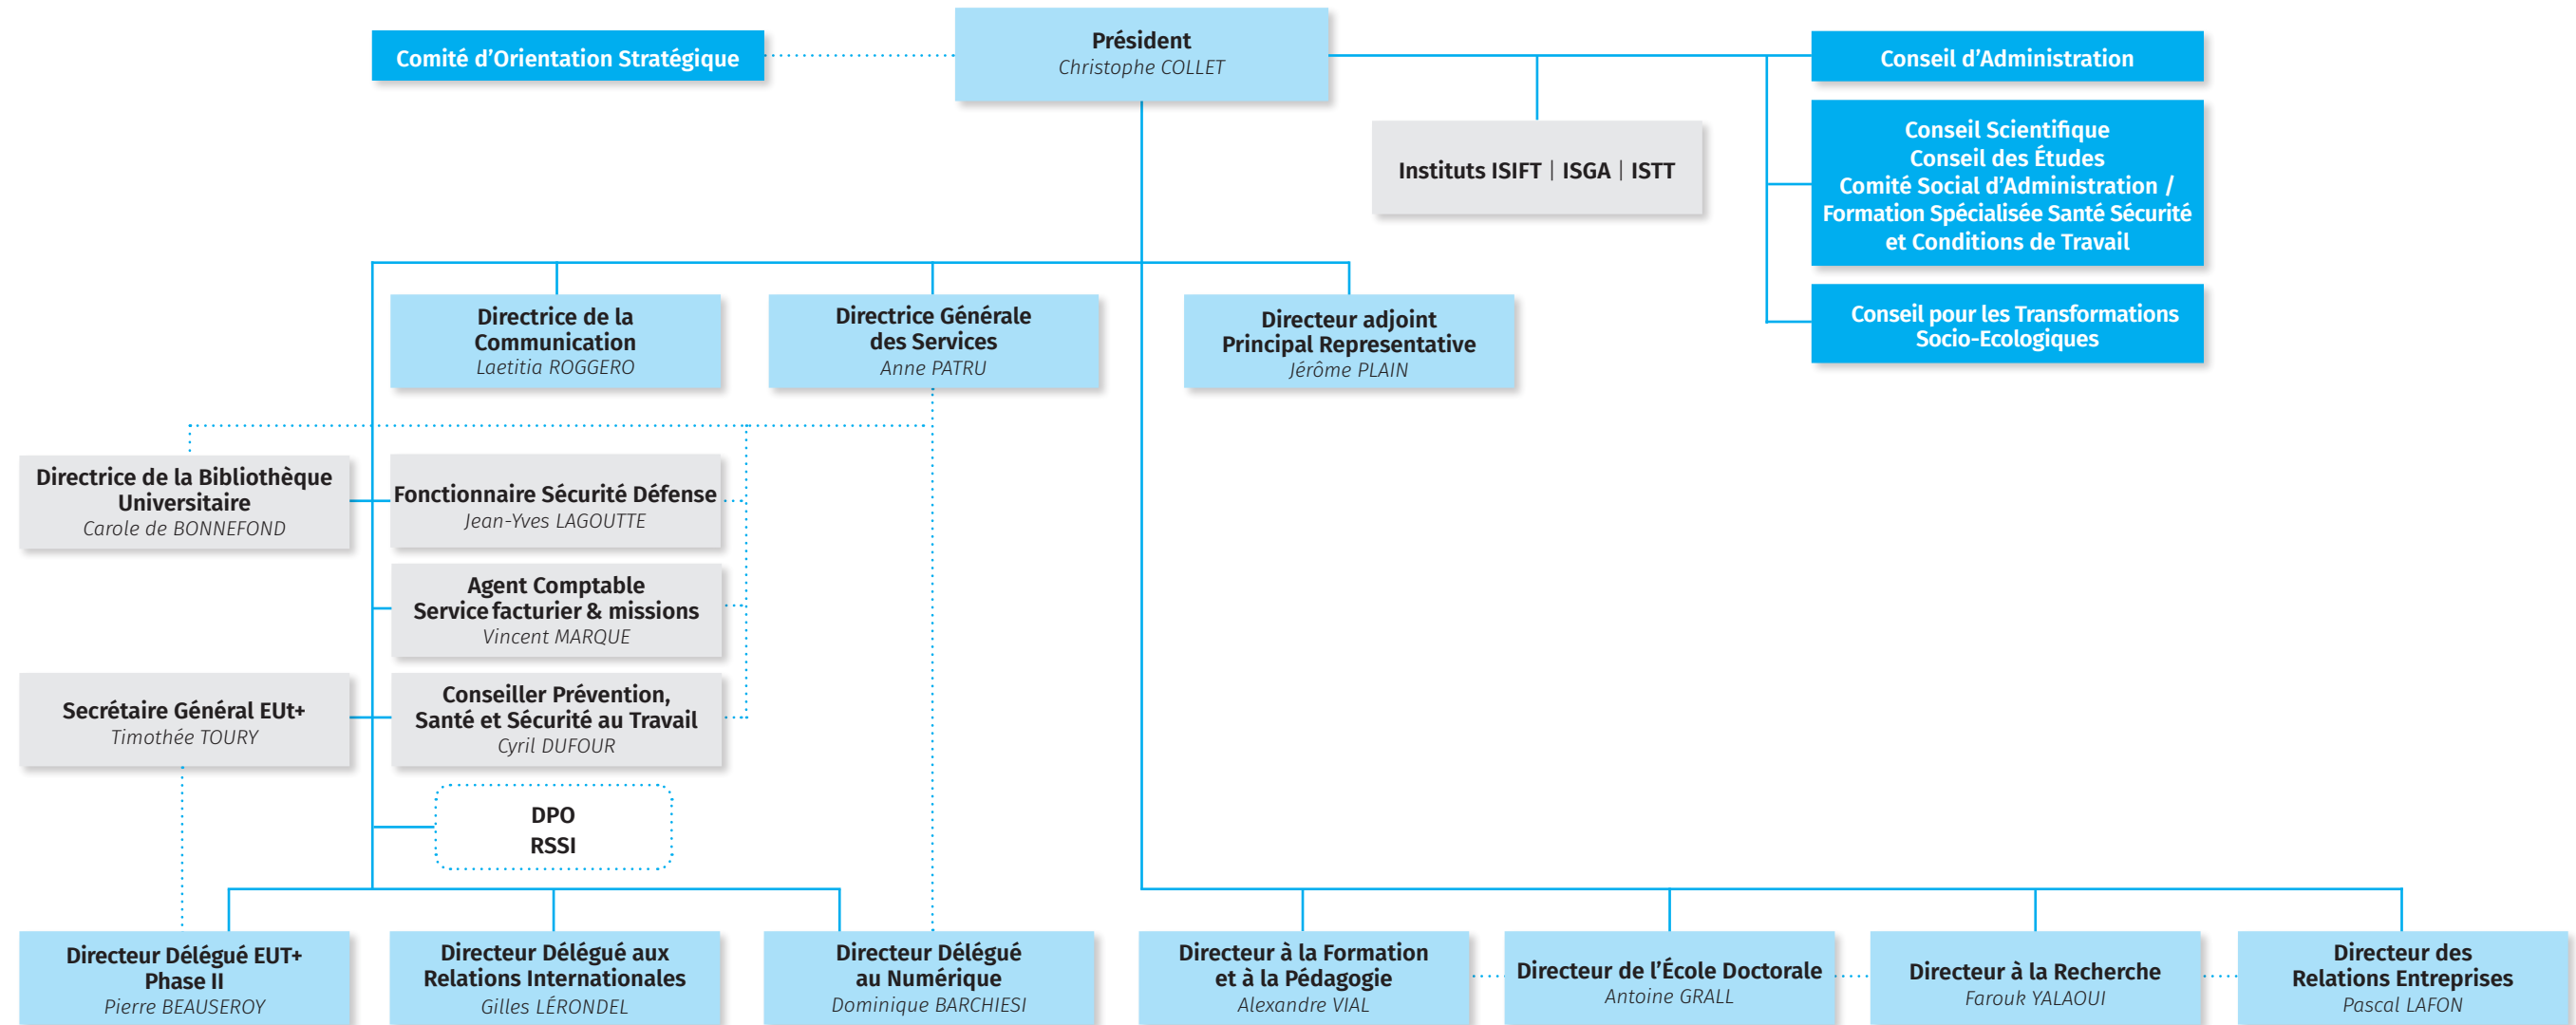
Comité d'Orientation Stratégique

Président
Christophe COLLET

Conseil d'Administration

Instituts ISIFT | ISGA | ISTT

Conseil Scientifique
Conseil des Études
Comité Social d'Administration / Formation Spécialisée Santé Sécurité et Conditions de Travail

Conseil pour les Transformations Socio-Ecologiques

Directrice de la Communication
Laetitia ROGGERO

Directrice Générale des Services
Anne PATRU

Directeur adjoint Principal Representative
Jérôme PLAIN

Directrice de la Bibliothèque Universitaire
Carole de BONNEFOND

Fonctionnaire Sécurité Défense
Jean-Yves LAGOUTTE

Agent Comptable
Service facturier & missions
Vincent MARQUE

Secrétaire Général EUt+
Timothée TOURY

Conseiller Prévention, Santé et Sécurité au Travail
Cyril DUFOUR

DPO
RSSI

Directeur Délégué EUT+ Phase II
Pierre BEAUSEROY

Directeur Délégué aux Relations Internationales
Gilles LÉRONDEL

Directeur Délégué au Numérique
Dominique BARCHIESI

Directeur à la Formation et à la Pédagogie
Alexandre VIAL

Directeur de l'École Doctorale
Antoine GRALL

Directeur à la Recherche
Farouk YALAOUI

Directeur des Relations Entreprises
Pascal LAFON